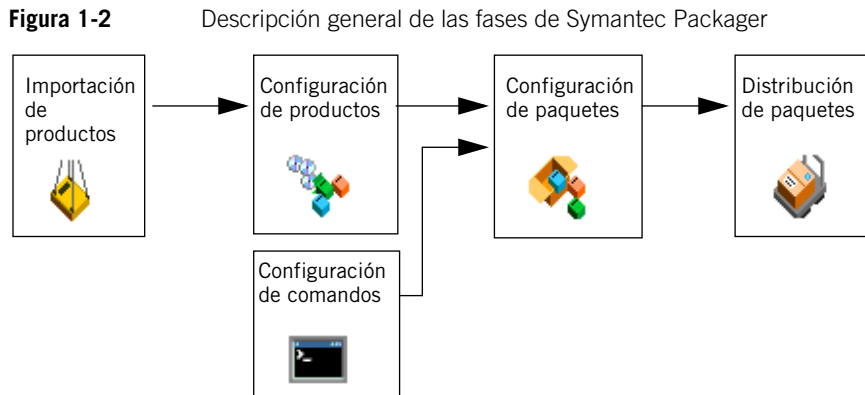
**Figura 1-2** Descripción general de las fases de Symantec Packager

Importación de productos

Configuración de productos

Configuración de paquetes

Distribución de paquetes

Configuración de comandos